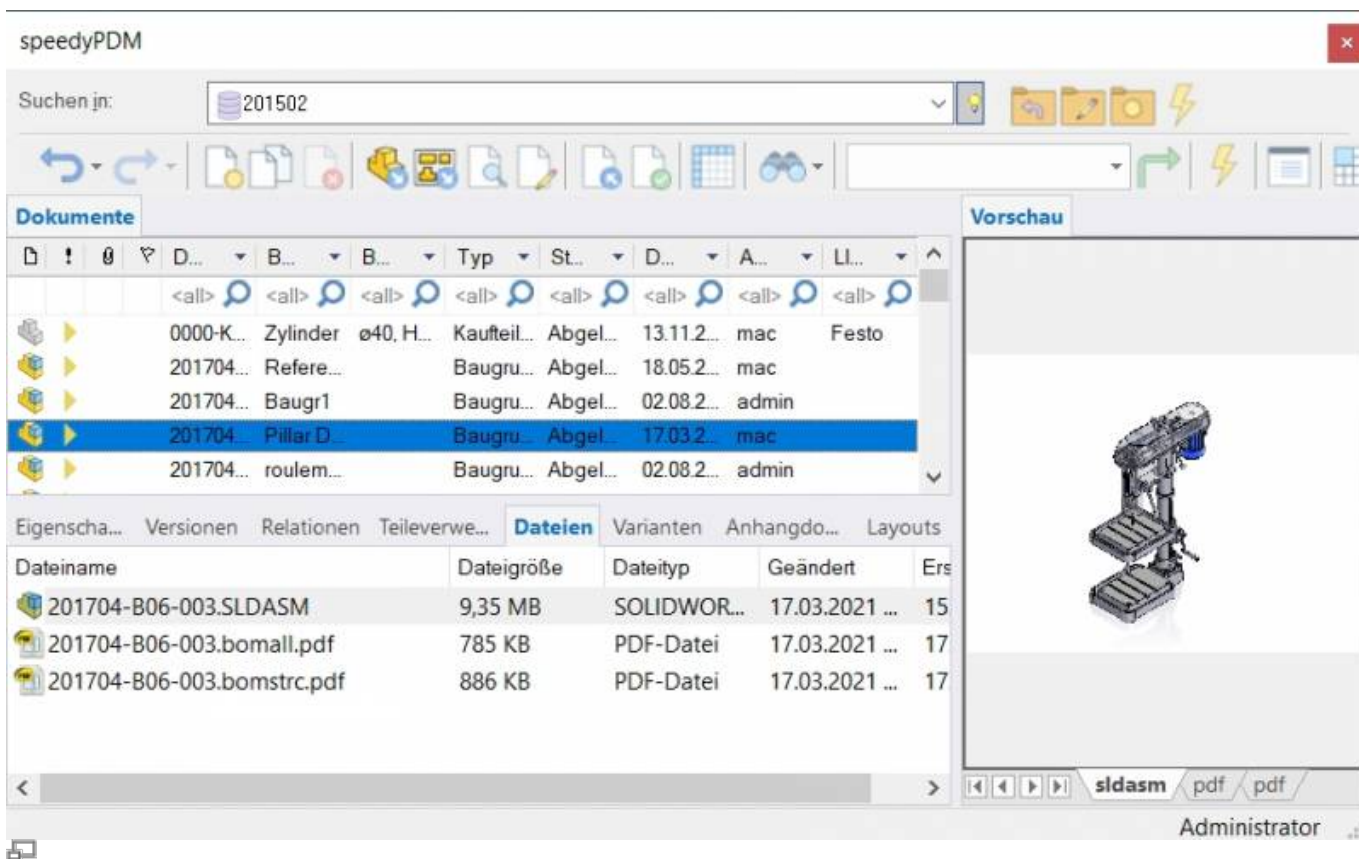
speedyPDM

×

Suchen in: 201502

Dokumente

Vorschau

| D... | B... | B... | Typ | St... | D... | A... | Ll... |
|---|---|---|---|---|---|---|---|
| <all> | <all> | <all> | <all> | <all> | <all> | <all> | <all> |
| 0000-K... | Zylinder | ø40, H... | Kaufteil... | Abgel... | 13.11.2... | mac | Festo |
| 201704... | Refere... | | Baugru... | Abgel... | 18.05.2... | mac | |
| 201704... | Baugr1 | | Baugru... | Abgel... | 02.08.2... | admin | |
| 201704... | Pillar D... | | Baugru... | Abgel... | 17.03.2... | mac | |
| 201704... | roulem... | | Baugru... | Abgel... | 02.08.2... | admin | |

Eigenscha... Versionen Relationen Teileverwe... Dateien Varianten Anhangdo... Layouts

| Dateiname | Dateigröße | Dateityp | Geändert | Ers |
|---|---|---|---|---|
| 201704-B06-003.SLDASM | 9,35 MB | SOLIDWOR... | 17.03.2021 ... | 15 |
| 201704-B06-003.bomall.pdf | 785 KB | PDF-Datei | 17.03.2021 ... | 17 |
| 201704-B06-003.bomstrc.pdf | 886 KB | PDF-Datei | 17.03.2021 ... | 17 |

sldasm pdf pdf

Administrator